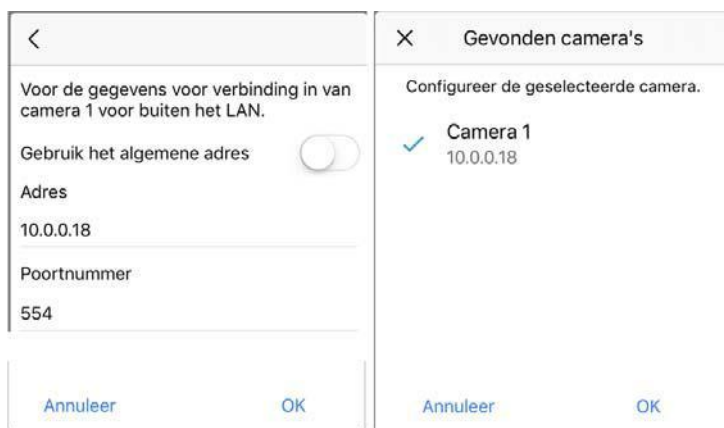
Voor de gegevens voor verbinding in van camera 1 voor buiten het LAN.

Gebruik het algemene adres

Adres

10.0.0.18

Poortnummer

554

Annuleer OK

Gevonden camera's

Configureer de geselecteerde camera.

Camera 1
10.0.0.18

Annuleer OK